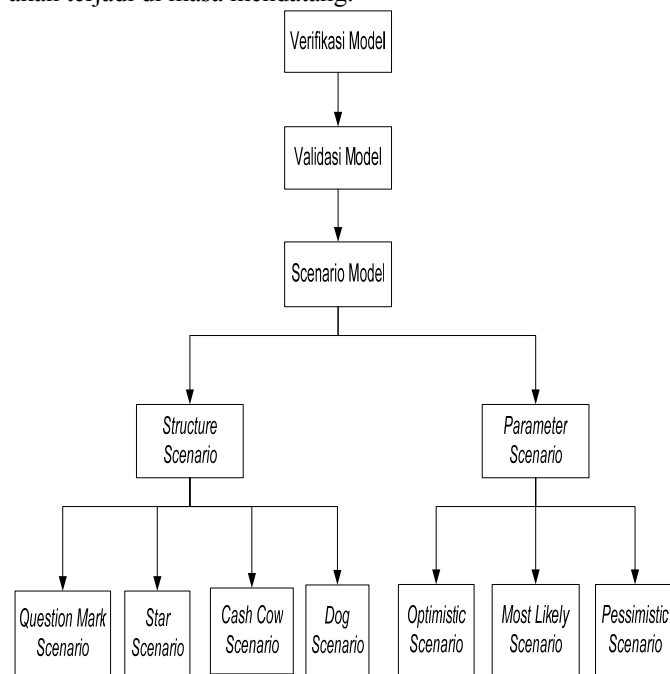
akan terjadi di masa mendatang.

Verifikasi Model

Validasi Model

Scenario Model

*Structure Scenario*

*Parameter Scenario*

*Question Mark Scenario*

*Star Scenario*

*Cash Cow Scenario*

*Dog Scenario*

*Optimistic Scenario*

*Most Likely Scenario*

*Pessimistic Scenario*